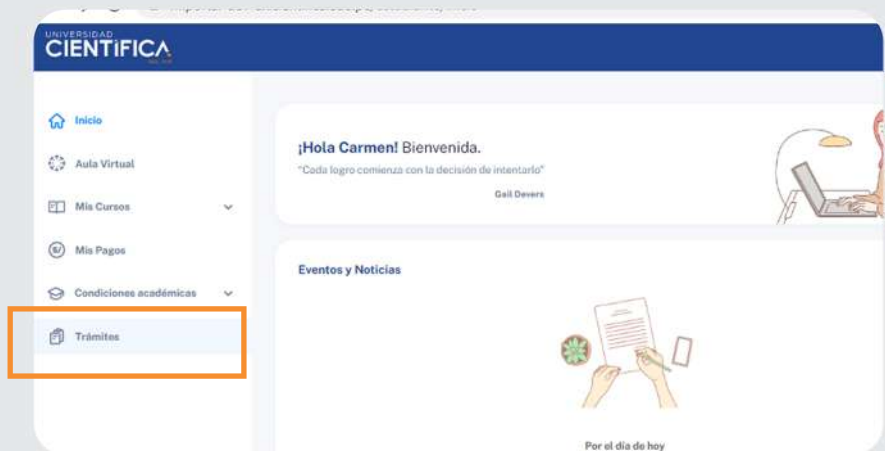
UNIVERSIDAD
CIENTIFICA

Inicio

Aula Virtual

Mis Cursos

Mis Pagos

Condiciones académicas

Trámites

¡Hola Carmen! Bienvenida.

"Cada logro comienza con la decisión de intentarlo"

Gail Devers

Eventos y Noticias

Por el día de hoy